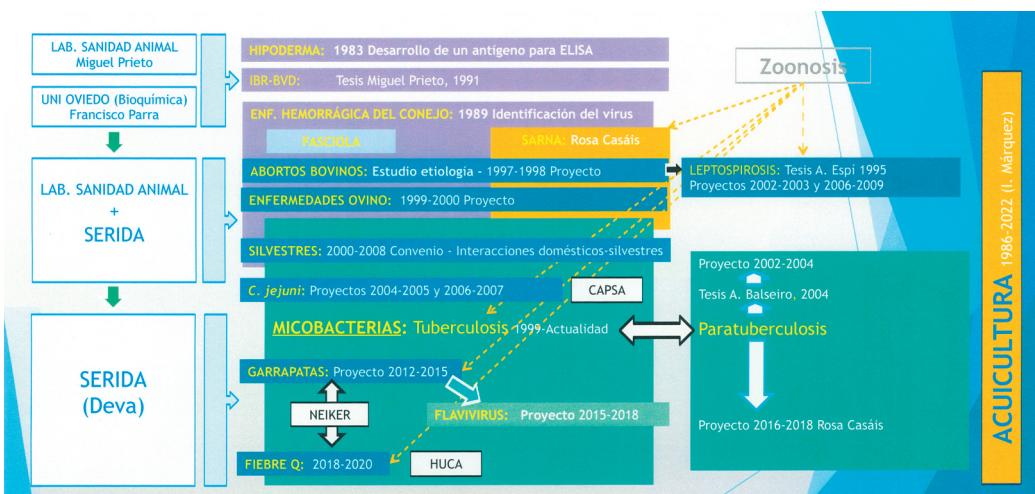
LAB. SANIDAD ANIMAL
Miguel Prieto

UNI OVIEDO (Bioquímica)
Francisco Parra

LAB. SANIDAD ANIMAL
+
SERIDA

SERIDA
(Deva)

HIPODERMA: 1983 Desarrollo de un antígeno para ELISA

IBR-BVD: Tesis Miguel Prieto, 1991

ENF. HEMORRÁGICA DEL CONEJO: 1989 Identificación del virus

FASCIOLA

SARNA: Rosa Casáis

ABORTOS BOVINOS: Estudio etiología - 1997-1998 Proyecto

ENFERMEDADES OVINO: 1999-2000 Proyecto

SILVESTRES: 2000-2008 Convenio - Interacciones domésticos-silvestres

C. jejuni: Proyectos 2004-2005 y 2006-2007

CAPSA

MICOBACTERIAS: Tuberculosis 1999-Actualidad

GARRAPATAS: Proyecto 2012-2015

NEIKER

FLAVIVIRUS: Proyecto 2015-2018

FIEBRE Q: 2018-2020

HUCA

Zoonosis

LEPTOSPIROSIS: Tesis A. Espi 1995
Proyectos 2002-2003 y 2006-2009

Proyecto 2002-2004

Tesis A. Balseiro, 2004

Paratuberculosis

Proyecto 2016-2018 Rosa Casáis

ACUICULTURA 1986-2022 (I. Márquez)